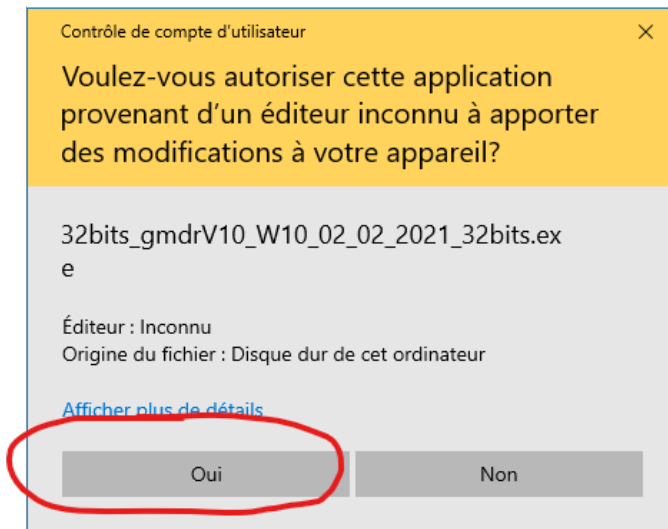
Contrôle de compte d'utilisateur
×

Voulez-vous autoriser cette application provenant d'un éditeur inconnu à apporter des modifications à votre appareil?

32bits_gmdrV10_W10_02_02_2021_32bits.exe

Éditeur : Inconnu
Origine du fichier : Disque dur de cet ordinateur

Afficher plus de détails

Oui
Non